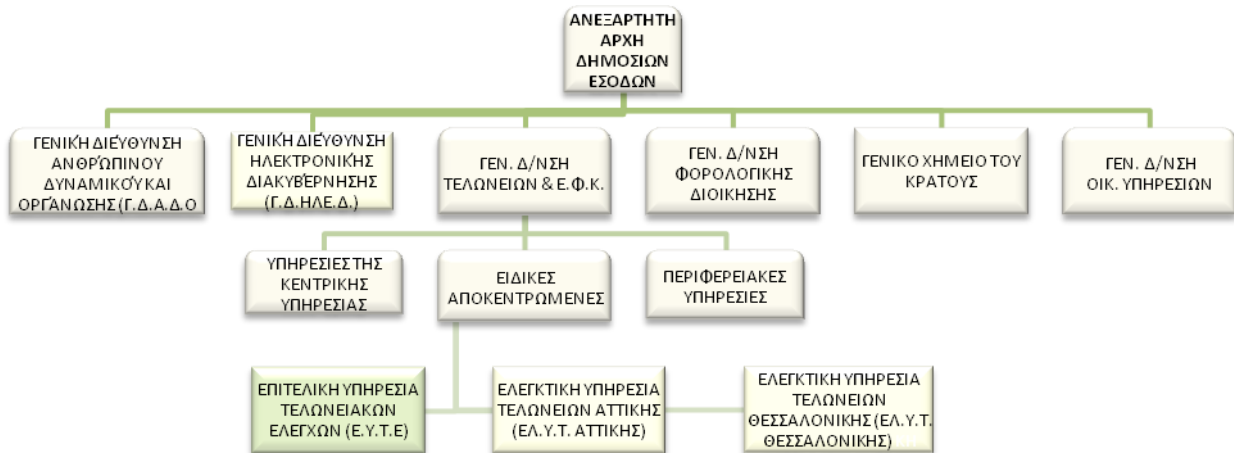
ΑΝΕΞΑΡΤΗΤΗ ΑΡΧΗ ΔΗΜΟΣΙΩΝ ΕΣΟΔΩΝ

ΓΕΝΙΚΉ ΔΙΕΎΘΥΝΣΗ ΑΝΘΡΏΠΙΝΟΥ ΔΥΝΑΜΙΚΟΎ ΚΑΙ ΟΡΓΆΝΩΣΗΣ (Γ.Δ.Α.Δ.Ο

ΓΕΝΙΚΉ ΔΙΕΎΘΥΝΣΗ ΗΛΕΚΤΡΟΝΙΚΉΣ ΔΙΑΚΥΒΈΡΝΗΣΗΣ (Γ.Δ.ΗΛΕ.Δ.)

ΓΕΝ. Δ/ΝΣΗ ΤΕΛΩΝΕΙΩΝ & Ε.Φ.Κ.

ΓΕΝ. Δ/ΝΣΗ ΦΟΡΟΛΟΓΙΚΗΣ ΔΙΟΙΚΗΣΗΣ

ΓΕΝΙΚΟ ΧΗΜΕΙΟ ΤΟΥ ΚΡΑΤΟΥΣ

ΓΕΝ. Δ/ΝΣΗ ΟΙΚ. ΥΠΗΡΕΣΙΩΝ

ΥΠΗΡΕΣΙΕΣ ΤΗΣ ΚΕΝΤΡΙΚΗΣ ΥΠΗΡΕΣΙΑΣ

ΕΙΔΙΚΕΣ ΑΠΟΚΕΝΤΡΩΜΕΝΕΣ

ΠΕΡΙΦΕΡΕΙΑΚΕΣ ΥΠΗΡΕΣΙΕΣ

ΕΠΙΤΕΛΙΚΗ ΥΠΗΡΕΣΙΑ ΤΕΛΩΝΕΙΑΚΩΝ ΕΛΕΓΧΩΝ (Ε.Υ.Τ.Ε)

ΕΛΕΓΚΤΙΚΗ ΥΠΗΡΕΣΙΑ ΤΕΛΩΝΕΙΩΝ ΑΤΤΙΚΗΣ (ΕΛ.Υ.Τ. ΑΤΤΙΚΗΣ)

ΕΛΕΓΚΤΙΚΗ ΥΠΗΡΕΣΙΑ ΤΕΛΩΝΕΙΩΝ ΘΕΣΣΑΛΟΝΙΚΗΣ (ΕΛ.Υ.Τ. ΘΕΣΣΑΛΟΝΙΚΗΣ)